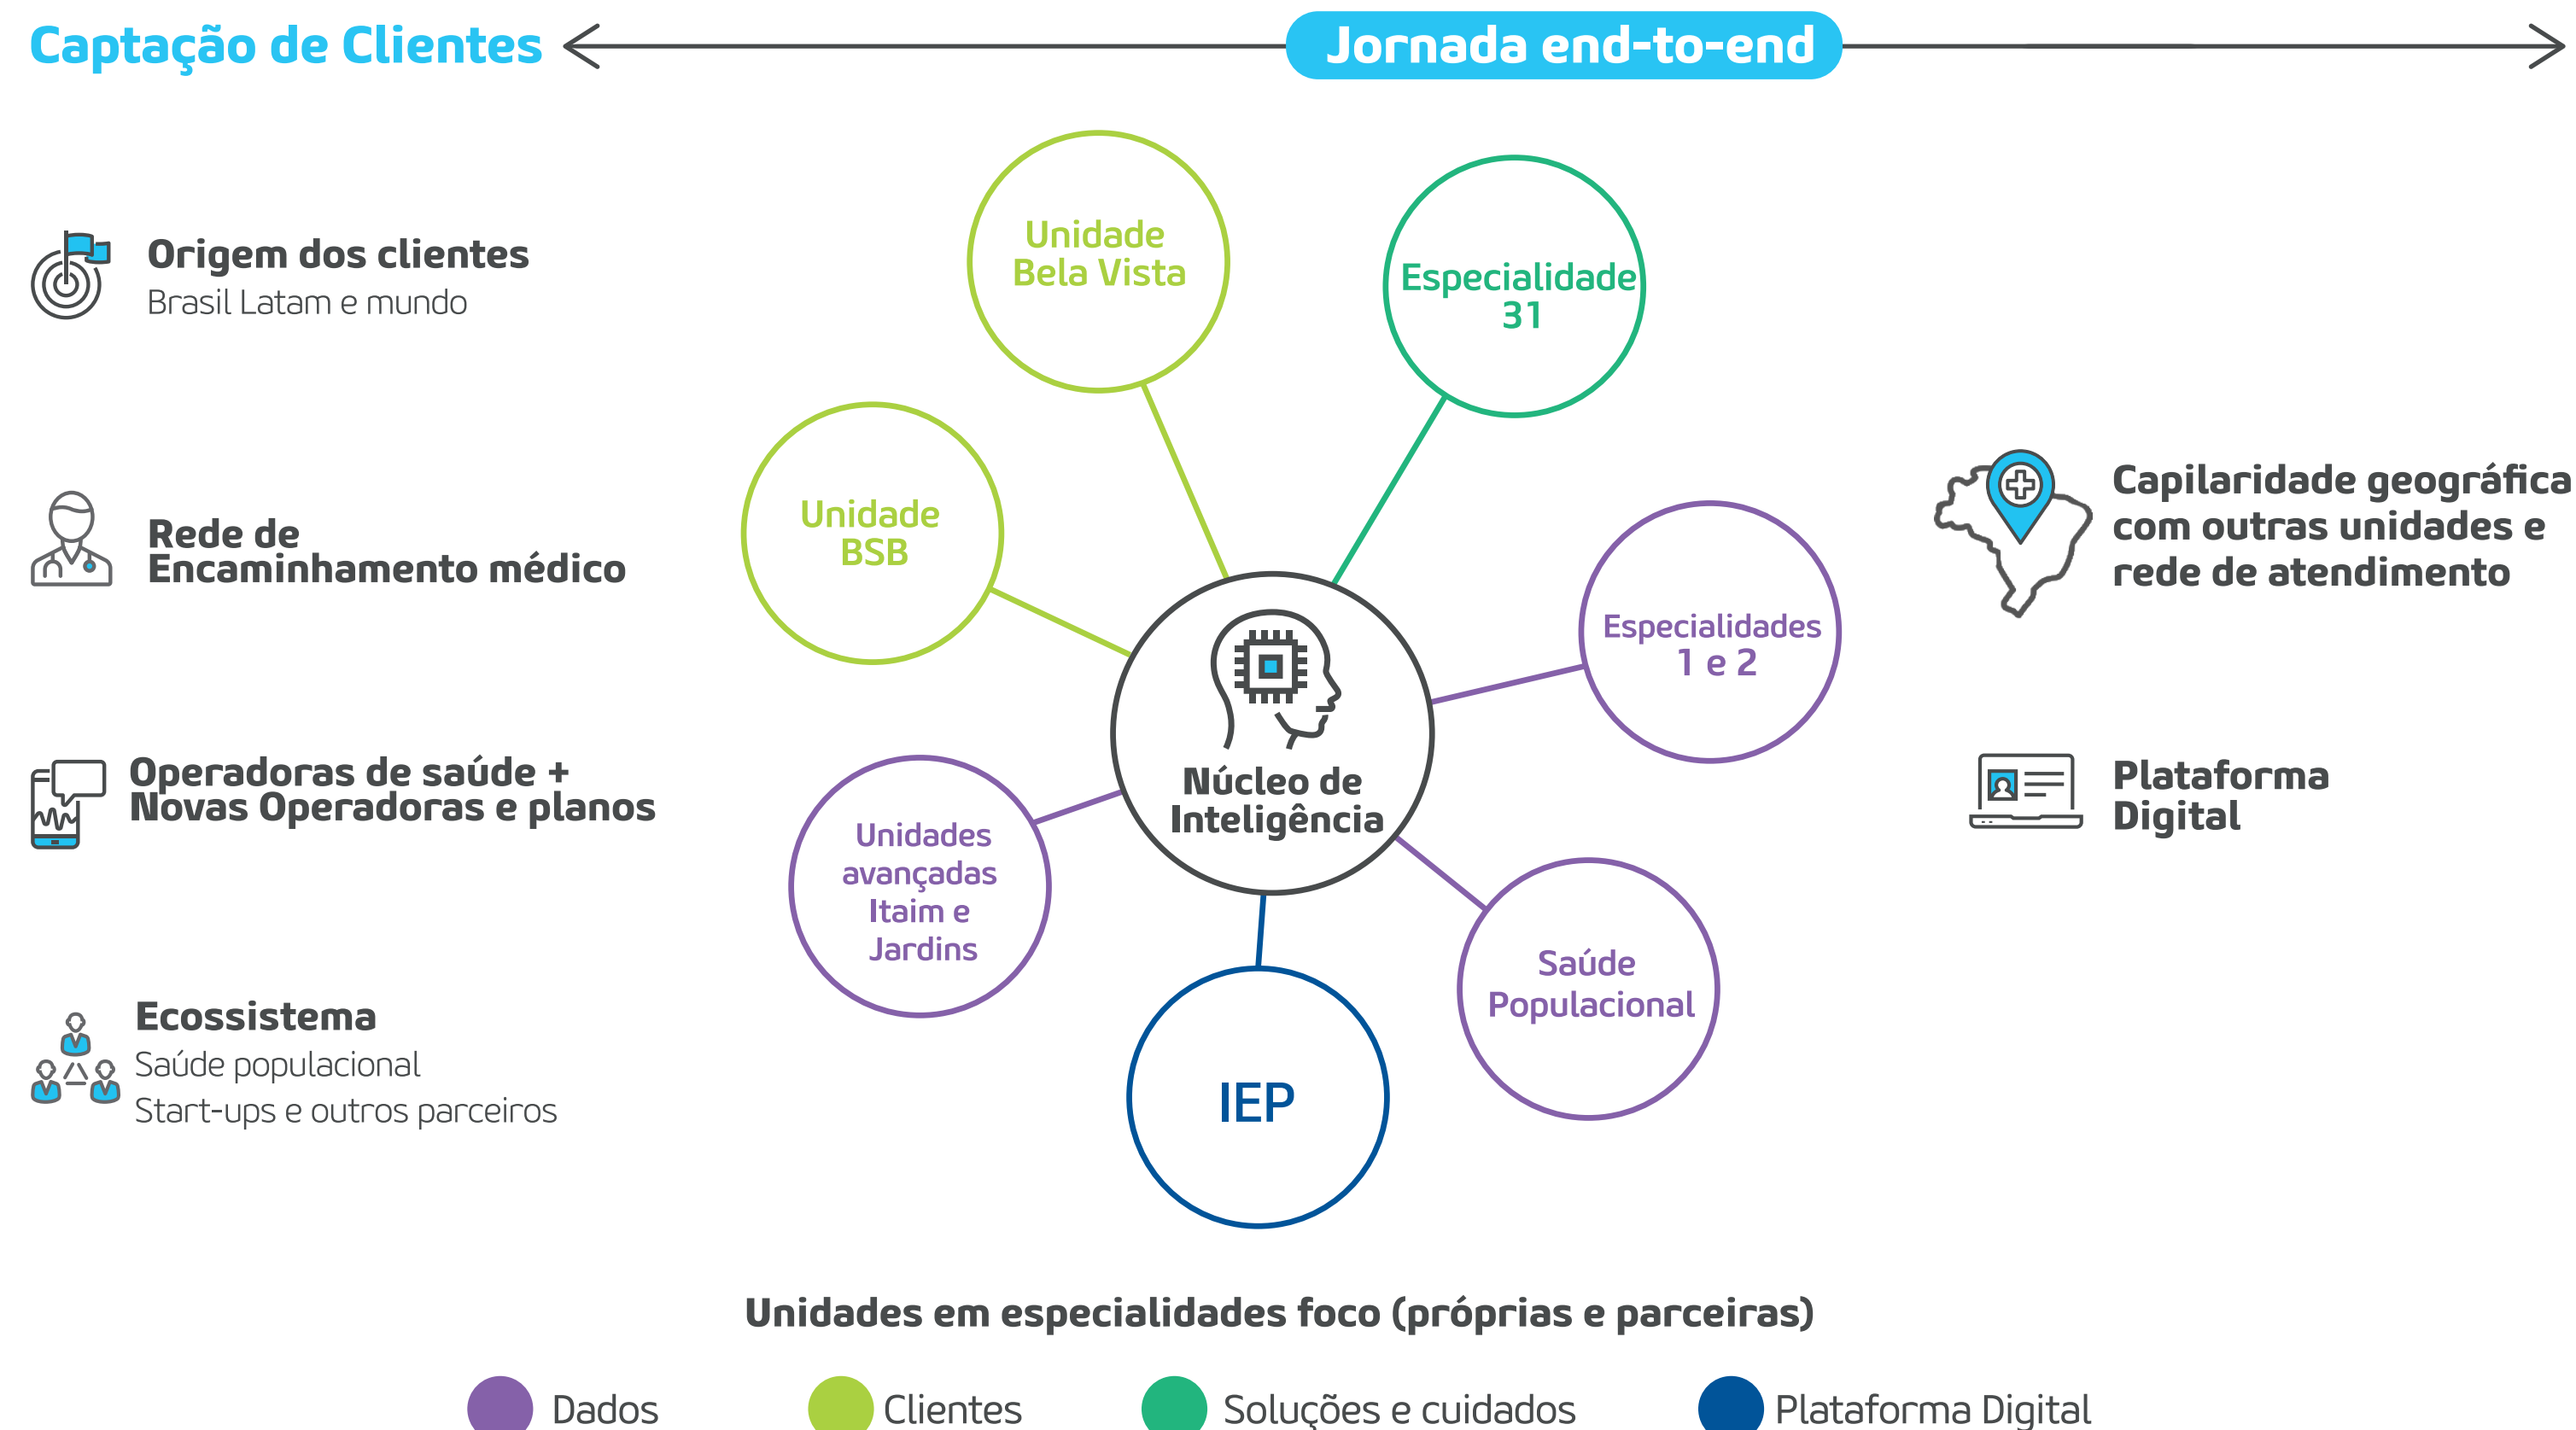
Captação de Clientes

Jornada end-to-end

Origem dos clientes
Brasil Latam e mundo

Rede de Encaminhamento médico

Operadoras de saúde + Novas Operadoras e planos

Ecossistema
Saúde populacional
Start-ups e outros parceiros

Unidade Bela Vista

Especialidade 31

Unidade BSB

Especialidades 1 e 2

Núcleo de Inteligência

Unidades avançadas Itaim e Jardins

Saúde Populacional

IEP

Capilaridade geográfica com outras unidades e rede de atendimento

Plataforma Digital

Unidades em especialidades foco (próprias e parceiras)

Dados Clientes Soluções e cuidados Plataforma Digital